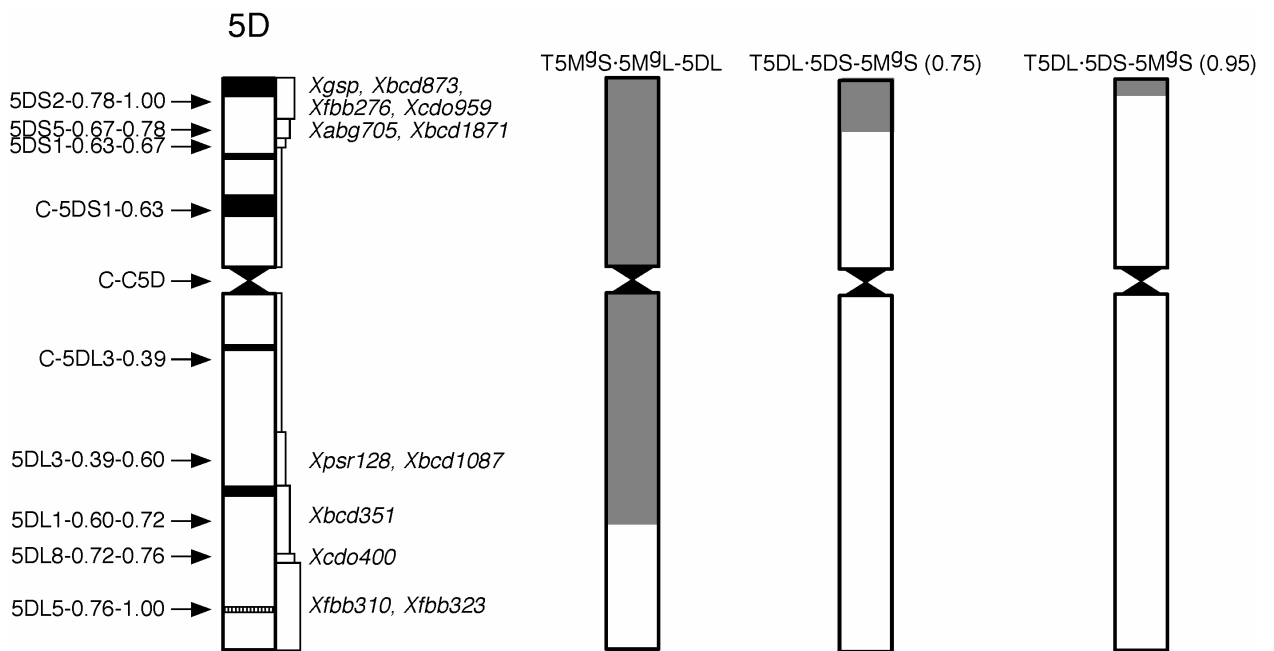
5D

5DS2-0.78-1.00
5DS5-0.67-0.78
5DS1-0.63-0.67
C-5DS1-0.63
C-C5D
C-5DL3-0.39
5DL3-0.39-0.60
5DL1-0.60-0.72
5DL8-0.72-0.76
5DL5-0.76-1.00

Xgsp, Xbcd873, Xfbb276, Xcdo959
Xabg705, Xbcd1871
Xpsr128, Xbcd1087
Xbcd351
Xcdo400
Xfbb310, Xfbb323

T5M$^{g}$S·5M$^{g}$L-5DL

T5DL·5DS-5M$^{g}$S (0.75)

T5DL·5DS-5M$^{g}$S (0.95)